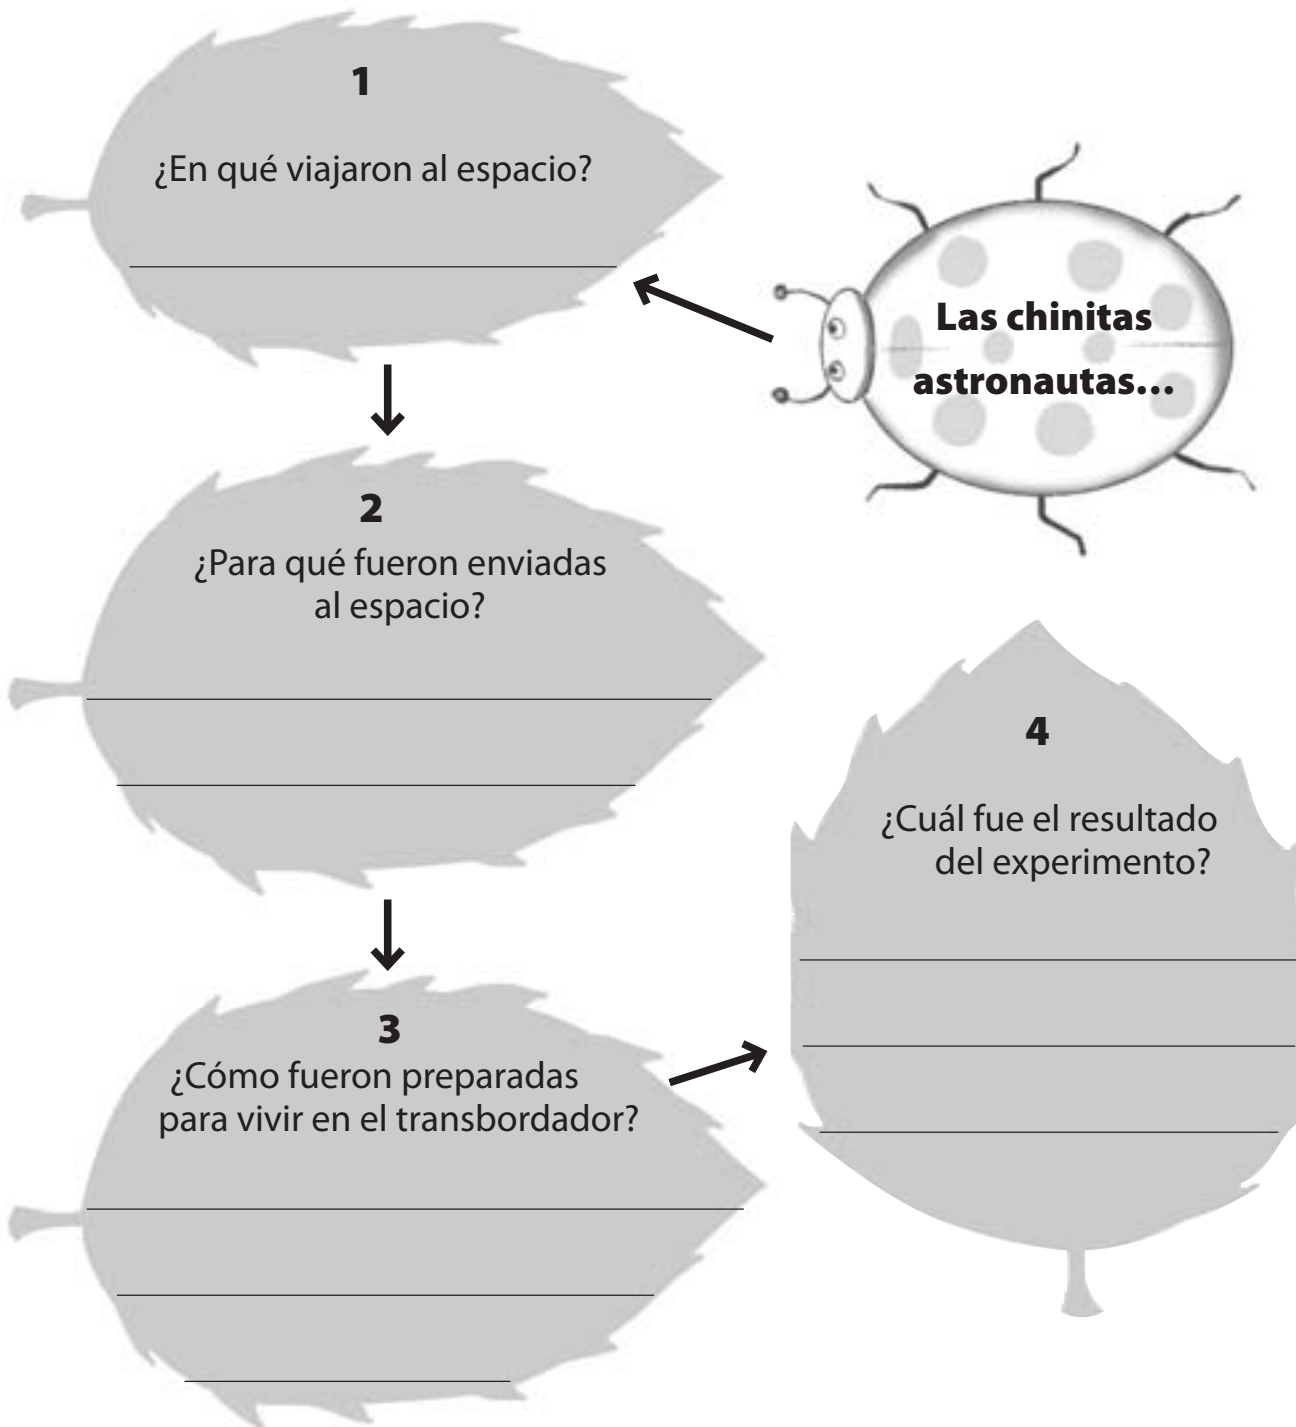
Las chinitas astronautas...

1

¿En qué viajaron al espacio?

2

¿Para qué fueron enviadas al espacio?

3

¿Cómo fueron preparadas para vivir en el transbordador?

4

¿Cuál fue el resultado del experimento?